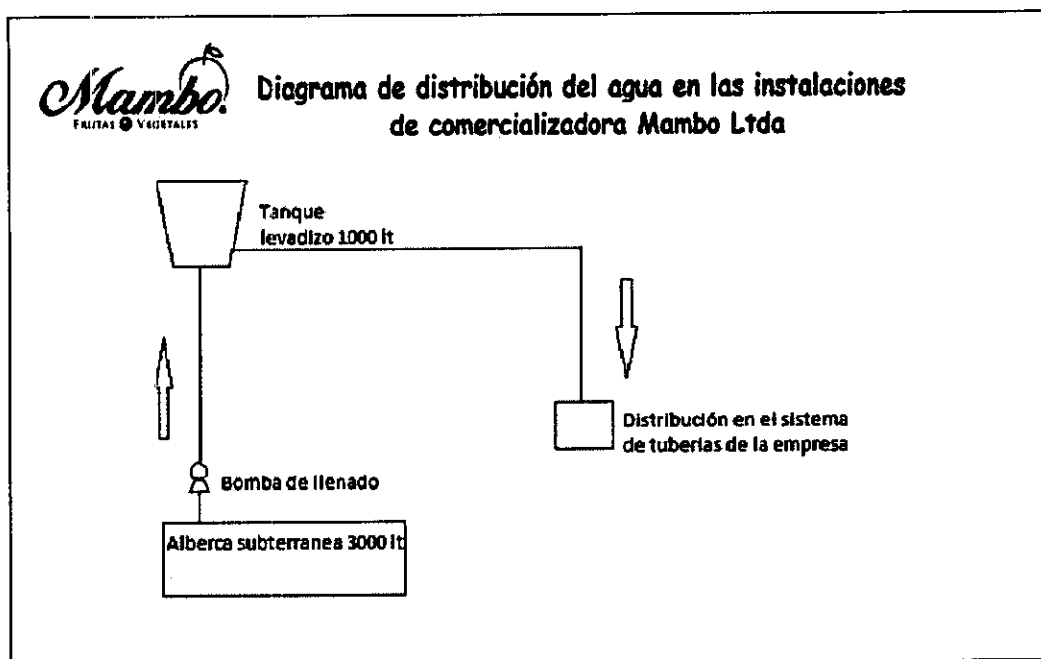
Mambo
FRUTAS Y VEGETALES

Diagrama de distribución del agua en las instalaciones de comercializadora Mambo Ltda

Tanque levadizo 1000 lt

Distribución en el sistema de tuberias de la empresa

Bomba de llenado

Alberca subterranea 3000 lt